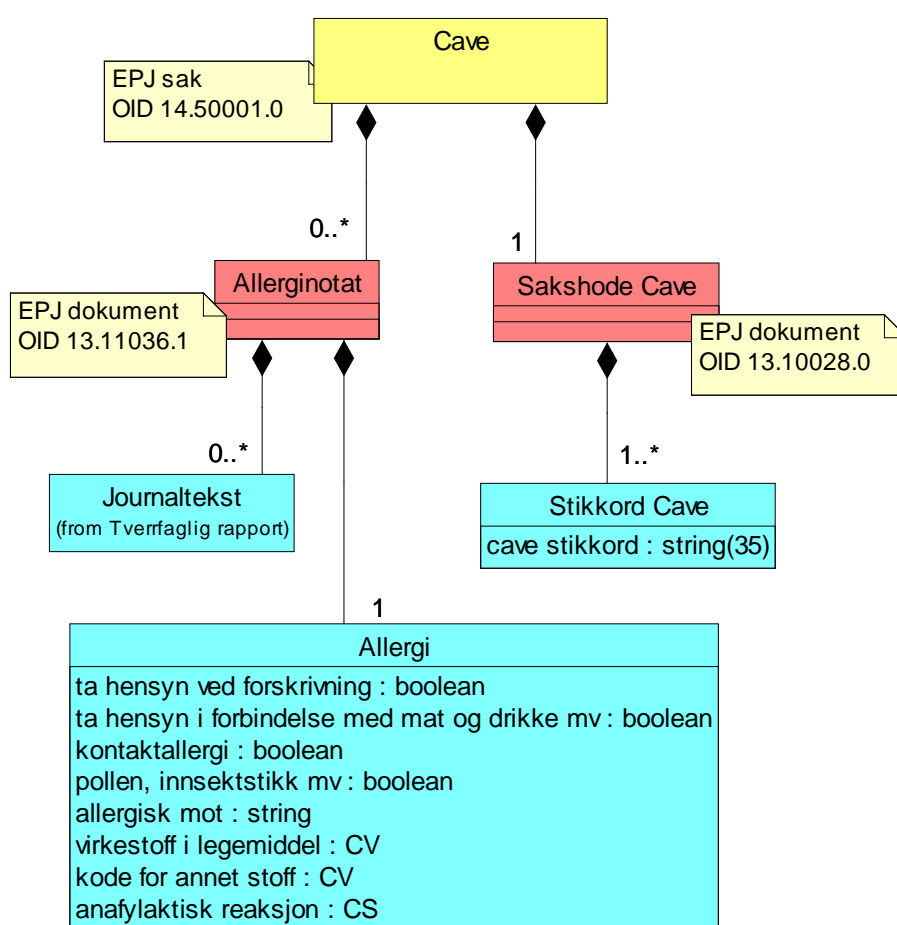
Cave

EPJ sak
OID 14.50001.0

0..*

1

Allerginotat

Sakshode Cave

EPJ dokument
OID 13.11036.1

EPJ dokument
OID 13.10028.0

0..*

1..*

Journaltekst
(from Tverrfaglig rapport)

Stikkord Cave
cave stikkord : string(35)

1

Allergi
ta hensyn ved forskrivning : boolean
ta hensyn i forbindelse med mat og drikke mv : boolean
kontaktallergi : boolean
pollen, innsektstikk mv : boolean
allergisk mot : string
virkestoff i legemiddel : CV
kode for annet stoff : CV
anafylaktisk reaksjon : CS